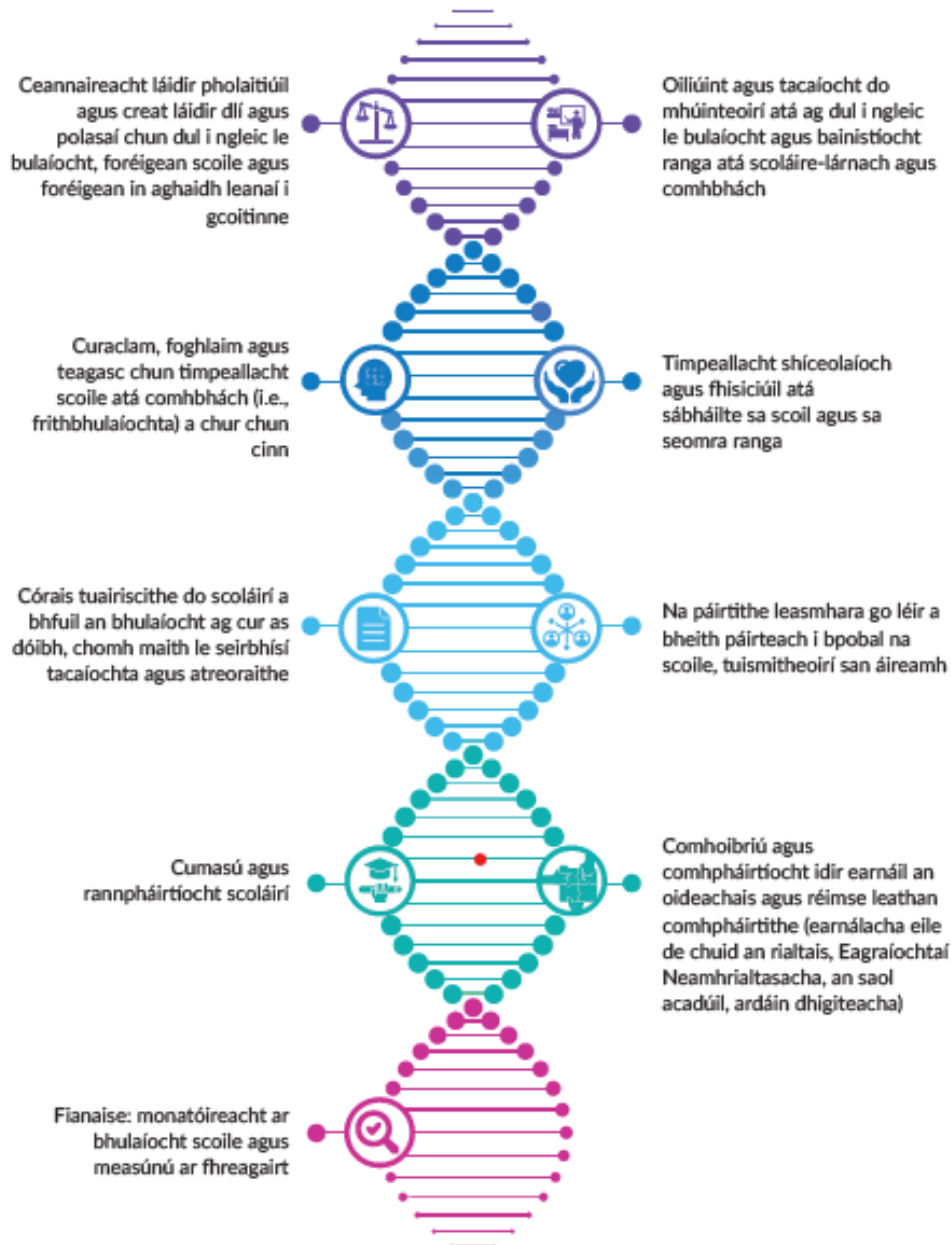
Ceannaireacht láidir pholaitiúil agus creat láidir dlí agus polasaí chun dul i ngleic le bulaíocht, foréigean scoile agus foréigean in aghaidh leanaí i gcoitinne

Oiliúint agus tacaíocht do mhúinteoirí atá ag dul i ngleic le bulaíocht agus bainistíocht ranga atá scoláire-lárnach agus comhbhách

Curaclam, foghlaim agus teagasc chun timpeallacht scoile atá comhbhách (i.e., frithbhulaíochta) a chur chun cinn

Timpeallacht shíceolaíoch agus fhisiciúil atá sábháilte sa scoil agus sa seomra ranga

Córais tuairiscithe do scoláirí a bhfuil an bhulaíocht ag cur as dóibh, chomh maith le seirbhísí tacaíochta agus atreoraithe

Na páirtithe leasmhara go léir a bheith páirteach i bpobal na scoile, tuismitheoirí san áireamh

Cumasú agus rannpháirtíocht scoláirí

Comhoibriú agus comhpháirtíocht idir earnáil an oideachais agus réimse leathan comhpháirtithe (earnálacha eile de chuid an rialtais, Eagraíochtaí Neamhrialtasacha, an saol acadúil, ardáin dhigiteacha)

Fianaise: monatóireacht ar bhulaíocht scoile agus measúnú ar fhreagairt